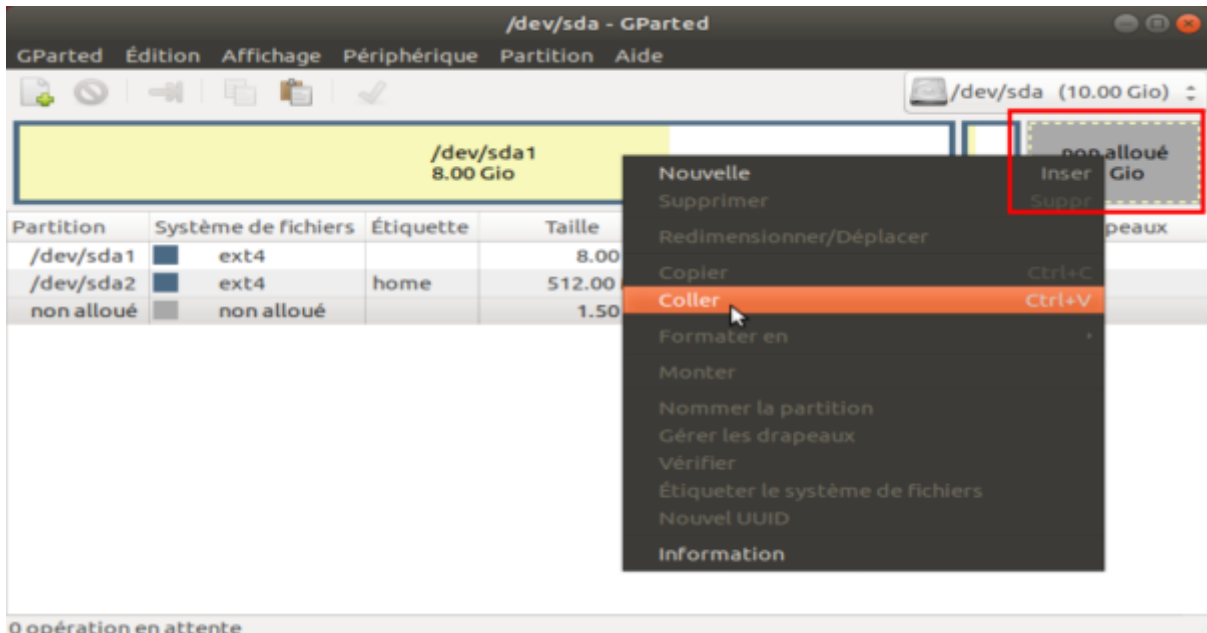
/dev/sda - GParted

GParted Édition Affichage Périphérique Partition Aide

/dev/sda (10.00 Gio)

/dev/sda1
8.00 Gio

non alloué
Gio

| Partition | Système de fichiers | Étiquette | Taille | | peaux |
|---|---|---|---|---|---|
| /dev/sda1 | ext4 | | 8.00 | | |
| /dev/sda2 | ext4 | home | 512.00 | | |
| non alloué | non alloué | | 1.50 | | |

Nouvelle Inser
Supprimer Suppr
Redimensionner/Déplacer
Copier Ctrl+C
Coller Ctrl+V
Formater en
Monter
Nommer la partition
Gérer les drapeaux
Vérifier
Étiqueter le système de fichiers
Nouvel UUID
Information

0 opération en attente